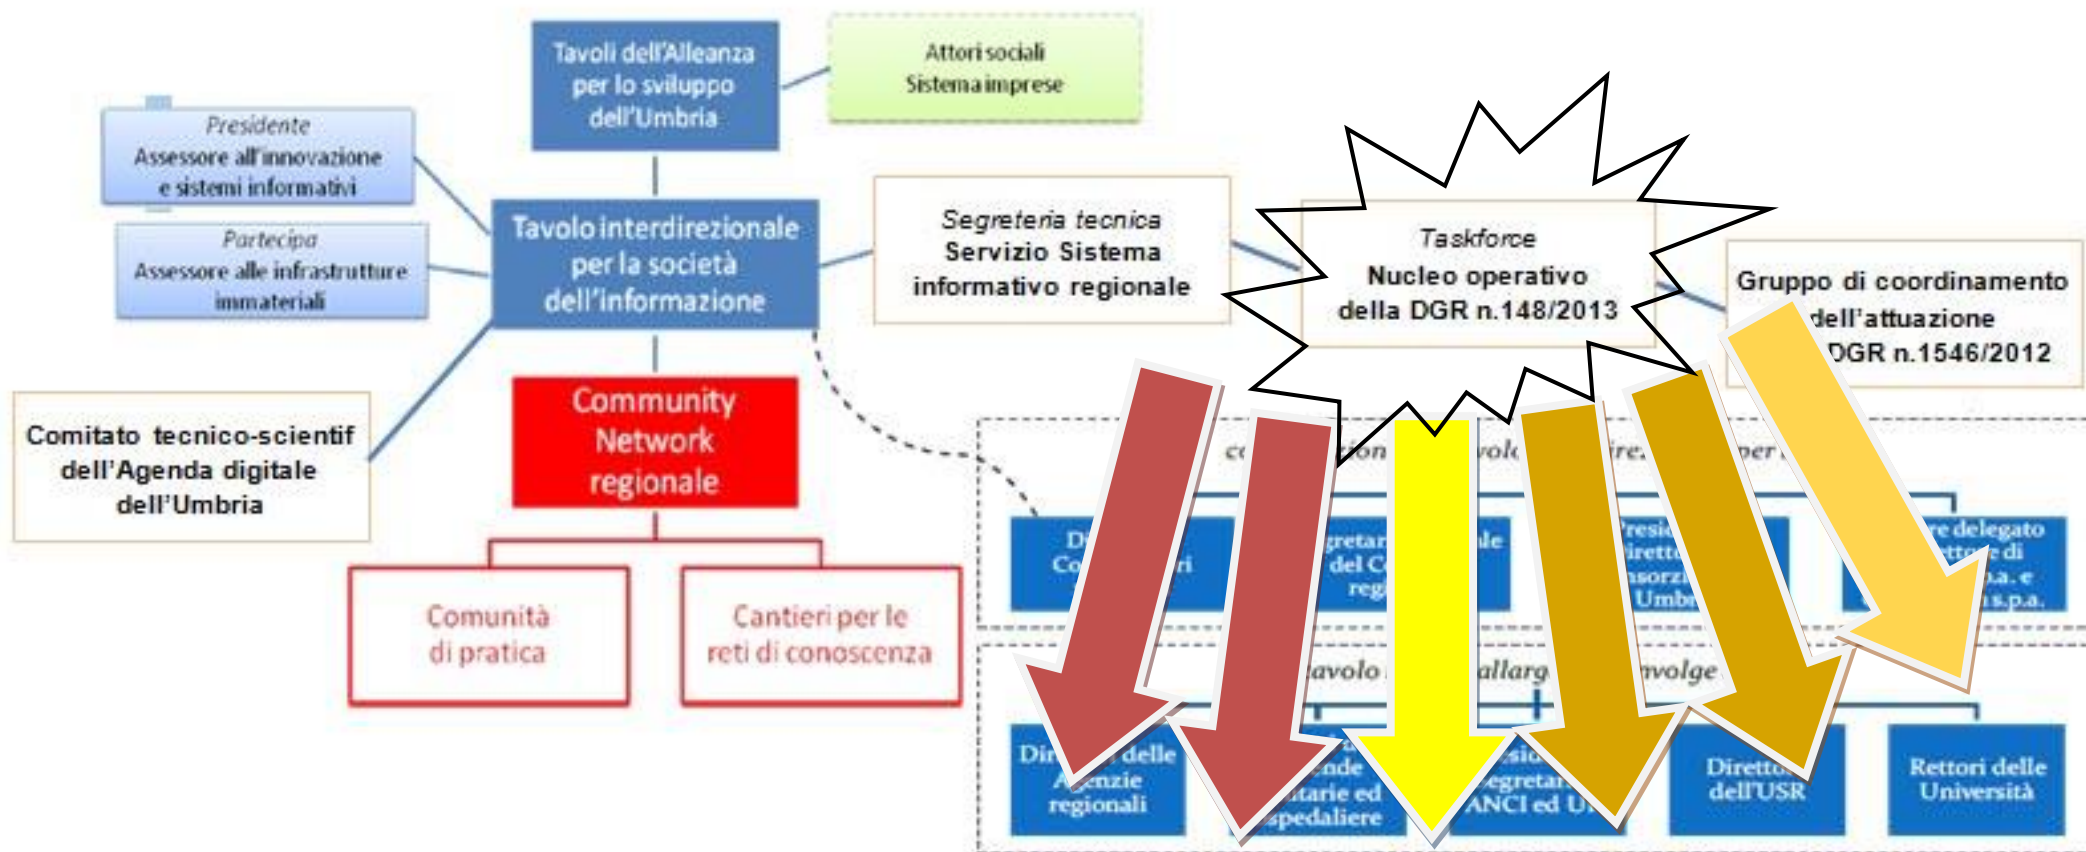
Tavoli dell'Alleanza per lo sviluppo dell'Umbria

Attori sociali
Sistema imprese

Presidente
Assessore all'innovazione e sistemi informativi

Partecipa
Assessore alle infrastrutture immateriali

Tavolo interdirezionale per la società dell'informazione

Segreteria tecnica
Servizio Sistema informativo regionale

Taskforce
Nucleo operativo della DGR n.148/2013

Gruppo di coordinamento dell'attuazione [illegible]DGR n.1546/2012

Comitato tecnico-scientif dell'Agenda digitale dell'Umbria

Community Network regionale

Comunità di pratica

Cantieri per le reti di conoscenza

c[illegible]ion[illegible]volg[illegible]ire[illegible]per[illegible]

D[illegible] Co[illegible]ri

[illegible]gretar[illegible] del C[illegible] reg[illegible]

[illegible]le

Presi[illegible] Dirett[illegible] onsorzi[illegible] Umbr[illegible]

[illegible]re delegato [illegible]tt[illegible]e di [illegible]p.a. e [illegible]s.p.a.

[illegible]tavolo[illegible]allarg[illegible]nvolge

Dir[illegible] delle Agenzie regionali

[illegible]nde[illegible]itarie ed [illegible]spedaliere

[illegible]esid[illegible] egretar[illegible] ANCI ed U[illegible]

Dirett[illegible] dell'USR

Rettori delle Università